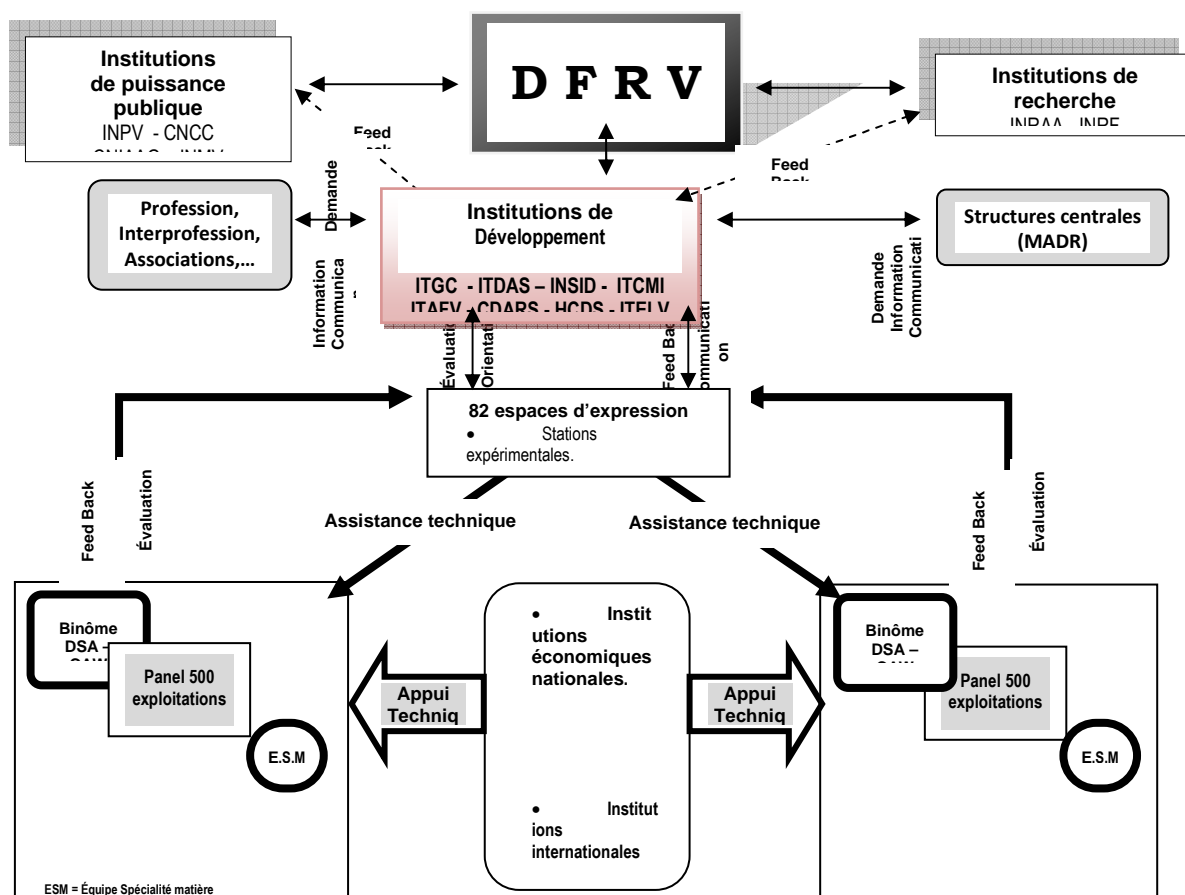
Institutions de puissance publique
INPV - CNCC
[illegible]

D F R V

Institutions de recherche
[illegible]

Feed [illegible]

Feed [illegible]

Demande

Profession, Interprofession, Associations,…

Institutions de Développement
ITGC - ITDAS – INSID - ITCMI
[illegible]

Structures centrales (MADR)

Information Communica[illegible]

Demande Information Communicati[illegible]

Évaluati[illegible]
Orientati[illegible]
Feed Bac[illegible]
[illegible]ommunicati on

82 espaces d'expression
• Stations expérimentales.

Feed Back
Évaluation

Feed Back
Évaluation

Assistance technique
Assistance technique

Binôme DSA - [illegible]
Panel 500 exploitations
E.S.M

• Instit utions économiques nationales.

• Institut ions internationales

Appui Techniq
Appui Techniq

Binôme DSA – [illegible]
Panel 500 exploitations
E.S.M

ESM = Équipe Spécialité matière